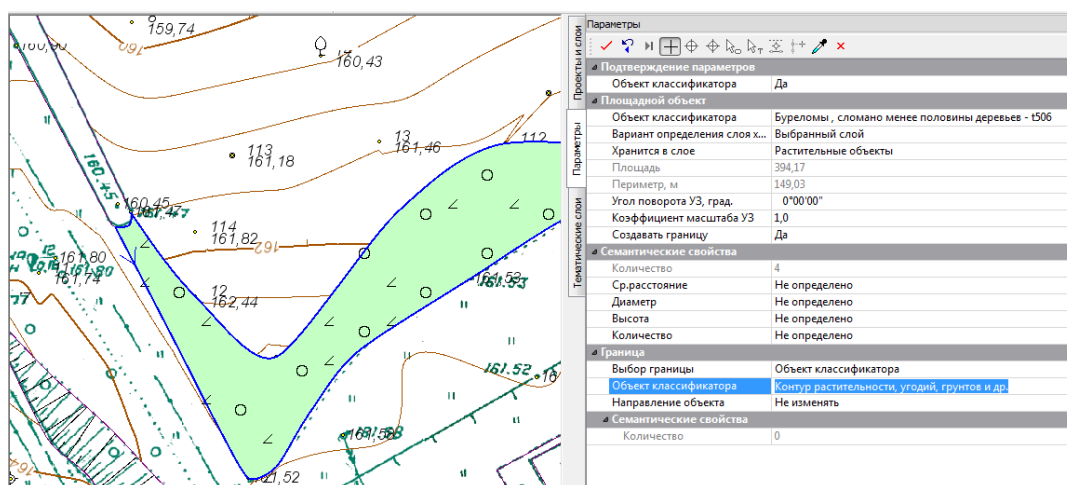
159,74
160,00
160
17
160,43
113
161,18
13
161,46
112
160.45
160,45
161.77
114
161,82
162
161,80
161,74
12
162,44
161,52
161.53
161.52
16
161,588
161,52
16

Проекты и слои
Параметры
Тематические слои

Параметры

| | |
|---|---|
| **Подтверждение параметров** | |
| Объект классификатора | Да |
| **Площадной объект** | |
| Объект классификатора | Буреломы , сломано менее половины деревьев - t506 |
| Вариант определения слоя х... | Выбранный слой |
| Хранится в слое | Растительные объекты |
| Площадь | 394,17 |
| Периметр, м | 149,03 |
| Угол поворота УЗ, град. | 0°00'00" |
| Коэффициент масштаба УЗ | 1,0 |
| Создавать границу | Да |
| **Семантические свойства** | |
| Количество | 4 |
| Ср.расстояние | Не определено |
| Диаметр | Не определено |
| Высота | Не определено |
| Количество | Не определено |
| **Граница** | |
| Выбор границы | Объект классификатора |
| Объект классификатора | Контур растительности, угодий, грунтов и др. |
| Направление объекта | Не изменять |
| **Семантические свойства** | |
| Количество | 0 |